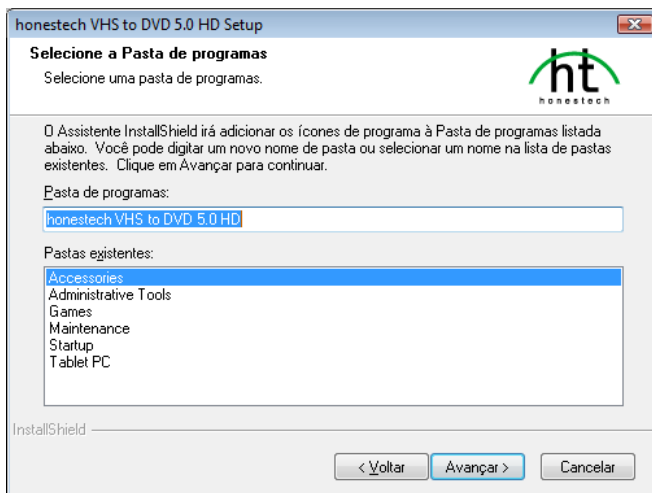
honestech VHS to DVD 5.0 HD Setup

Selecione a Pasta de programas
Selecione uma pasta de programas.

ht
honestech

O Assistente InstallShield irá adicionar os ícones de programa à Pasta de programas listada abaixo. Você pode digitar um novo nome de pasta ou selecionar um nome na lista de pastas existentes. Clique em Avançar para continuar.

Pasta de programas:
honestech VHS to DVD 5.0 HD

Pastas existentes:
Accessories
Administrative Tools
Games
Maintenance
Startup
Tablet PC

InstallShield

< Voltar
Avançar >
Cancelar